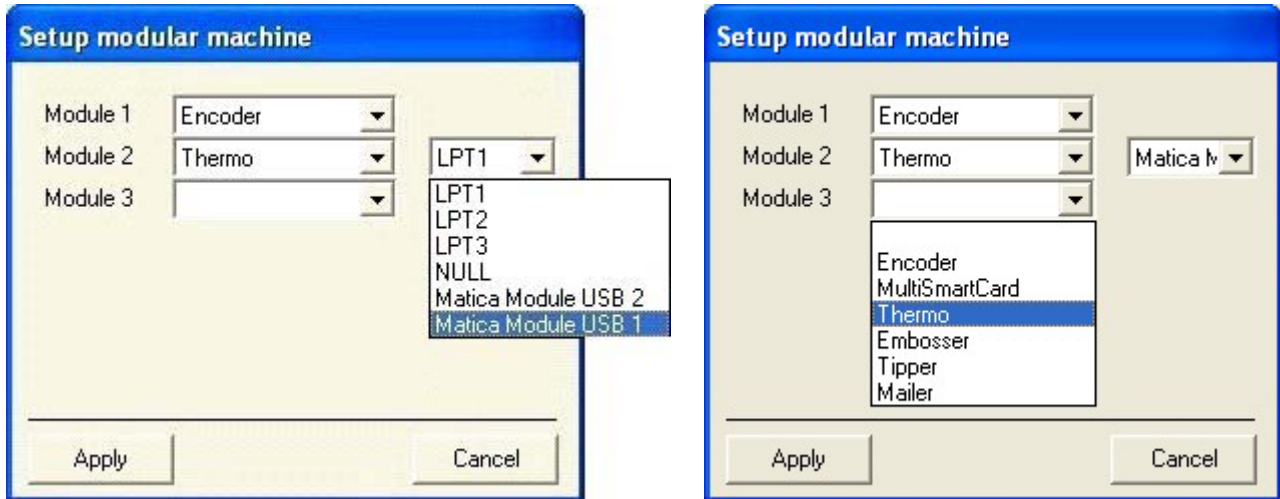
Setup modular machine

Module 1 Encoder
Module 2 Thermo
Module 3

LPT1
LPT1
LPT2
LPT3
NULL
Matica Module USB 2
Matica Module USB 1

Apply
Cancel

Setup modular machine

Module 1 Encoder
Module 2 Thermo
Module 3

Matica M

Encoder
MultiSmartCard
Thermo
Embosser
Tipper
Mailer

Apply
Cancel